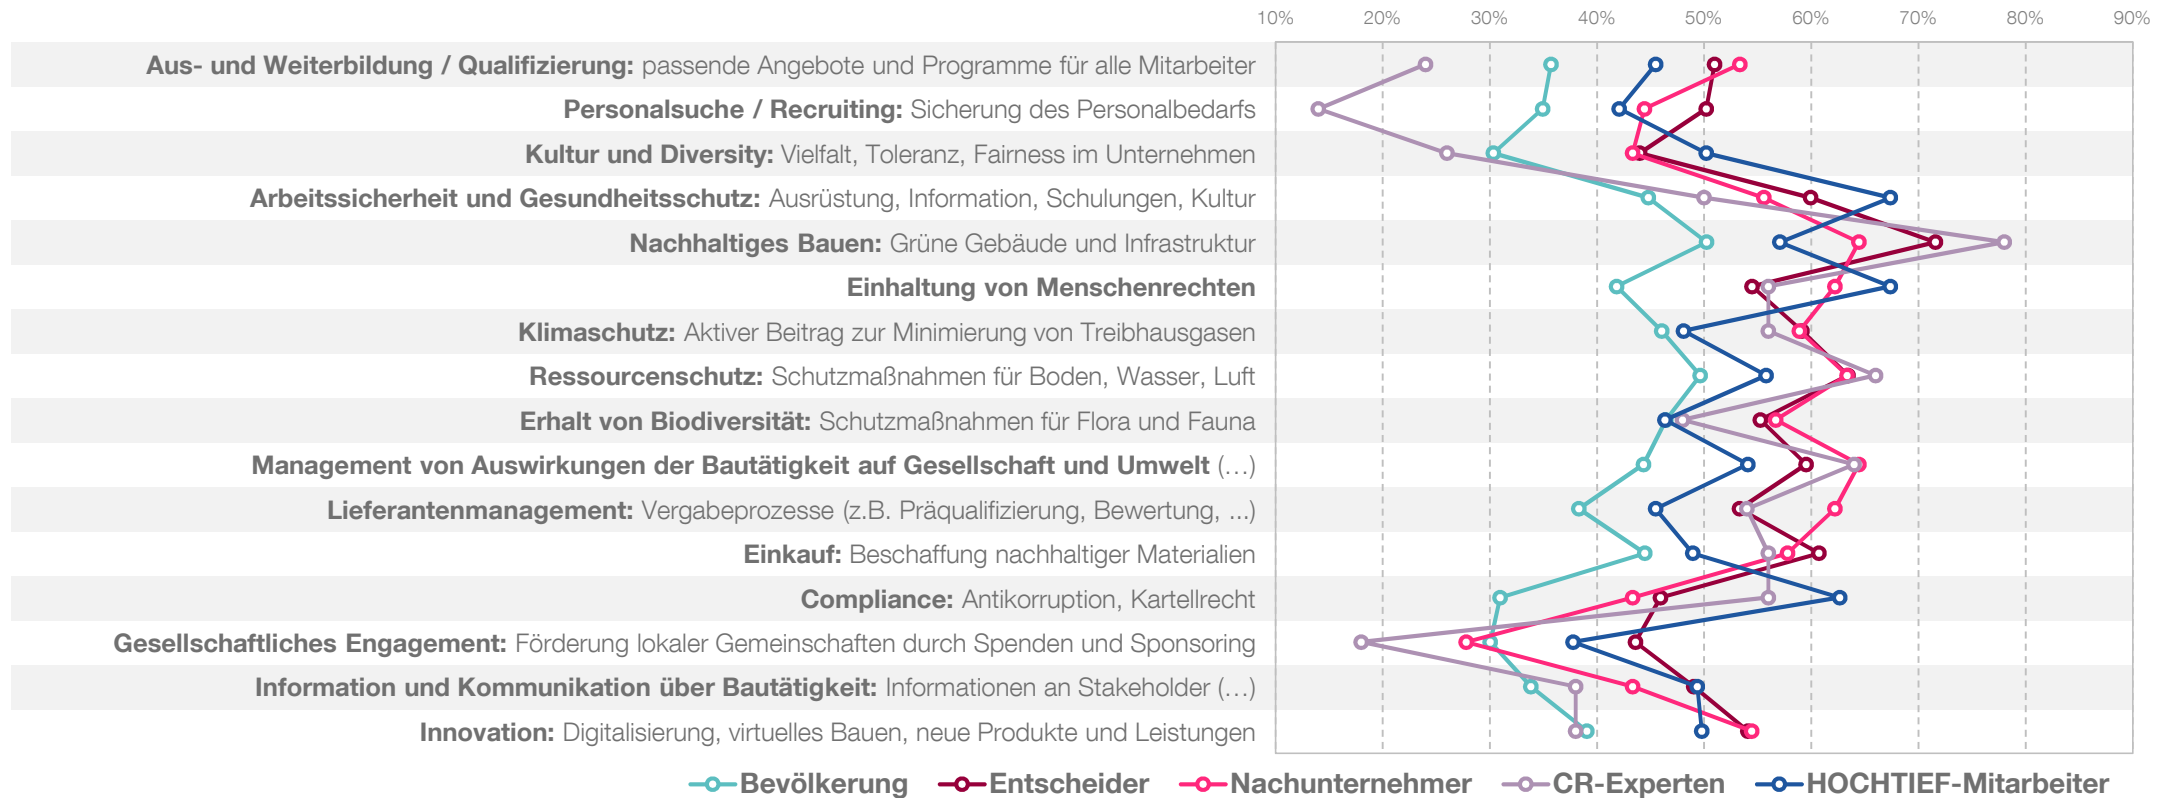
10% 20% 30% 40% 50% 60% 70% 80% 90%

**Aus- und Weiterbildung / Qualifizierung:** passende Angebote und Programme für alle Mitarbeiter

**Personalsuche / Recruiting:** Sicherung des Personalbedarfs

**Kultur und Diversity:** Vielfalt, Toleranz, Fairness im Unternehmen

**Arbeitssicherheit und Gesundheitsschutz:** Ausrüstung, Information, Schulungen, Kultur

**Nachhaltiges Bauen:** Grüne Gebäude und Infrastruktur

**Einhaltung von Menschenrechten**

**Klimaschutz:** Aktiver Beitrag zur Minimierung von Treibhausgasen

**Ressourcenschutz:** Schutzmaßnahmen für Boden, Wasser, Luft

**Erhalt von Biodiversität:** Schutzmaßnahmen für Flora und Fauna

**Management von Auswirkungen der Bautätigkeit auf Gesellschaft und Umwelt** (…)

**Lieferantenmanagement:** Vergabeprozesse (z.B. Präqualifizierung, Bewertung, ...)

**Einkauf:** Beschaffung nachhaltiger Materialien

**Compliance:** Antikorruption, Kartellrecht

**Gesellschaftliches Engagement:** Förderung lokaler Gemeinschaften durch Spenden und Sponsoring

**Information und Kommunikation über Bautätigkeit:** Informationen an Stakeholder (…)

**Innovation:** Digitalisierung, virtuelles Bauen, neue Produkte und Leistungen

Bevölkerung Entscheider Nachunternehmer CR-Experten HOCHTIEF-Mitarbeiter